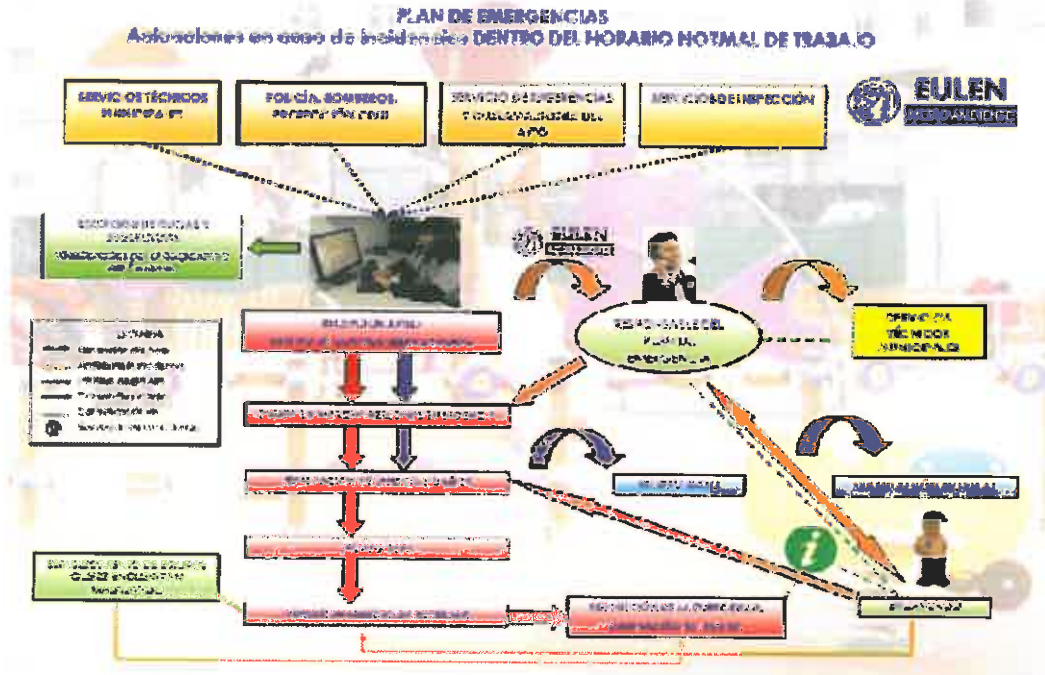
PLAN DE EMERGENCIAS
Actuaciones en caso de incidencias DENTRO DEL HORARIO NORMAL DE TRABAJO

SERVICIOS TÉCNICOS MUNICIPALES

POLICÍA, BOMBEROS, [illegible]

SERVICIO DE EMERGENCIAS Y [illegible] DEL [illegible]

SERVICIOS DE INSPECCIÓN

EULEN
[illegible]

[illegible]
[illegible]

EULEN
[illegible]

RESPONSABLE DEL PLAN DE EMERGENCIA

SERVICIOS TÉCNICOS MUNICIPALES

LEYENDA
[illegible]
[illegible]
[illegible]
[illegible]
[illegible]
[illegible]

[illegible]
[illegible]

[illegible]

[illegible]

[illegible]

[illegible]

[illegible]

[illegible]

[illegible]

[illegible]

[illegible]